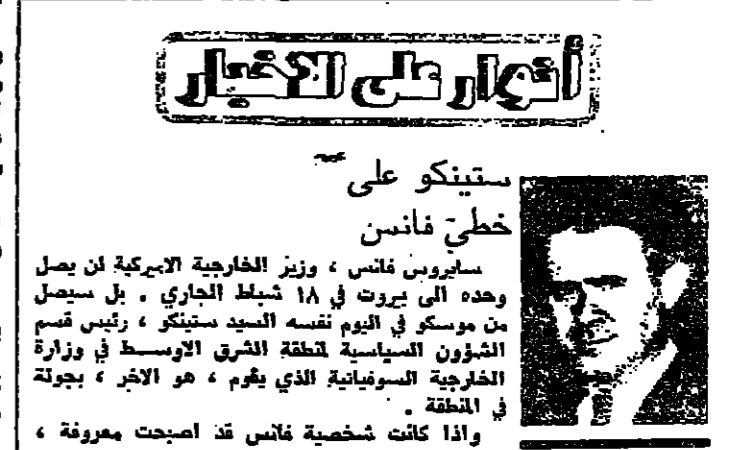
أضواء على الأخبار

ستينكو على خطى فانس

سايروس فانس ، وزير الخارجية الاميركية لن يصل وحده الى بيروت في ١٨ شباط الجاري . بل سيصل من موسكو في اليوم نفسه السيد ستينكو ، رئيس قسم الشؤون السياسية لمنطقة الشرق الاوسط في وزارة الخارجية السوفياتية الذي يقوم ، هو الاخر ، بجولة في المنطقة .

واذا كانت شخصية فانس قد اصبحت معروفة ،